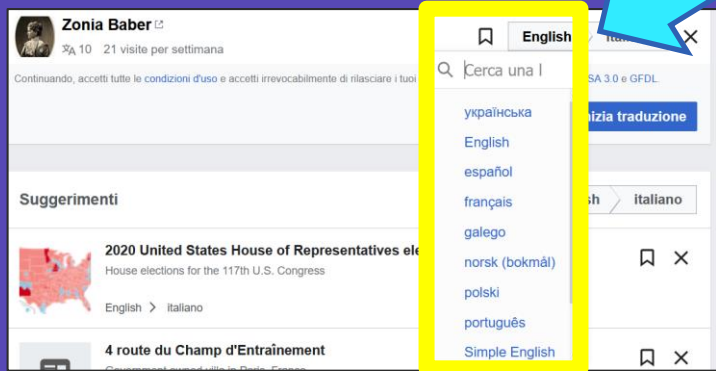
Zonia Baber

10 21 visite per settimana

English Ital

Continuando, accetti tutte le condizioni d'uso e accetti irrevocabilmente di rilasciare i tuoi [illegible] SA 3.0 e GFDL.

Cerca una l

українська

English

español

français

galego

norsk (bokmål)

polski

português

Simple English

nizia traduzione

Suggerimenti

sh italiano

2020 United States House of Representatives ele

House elections for the 117th U.S. Congress

English > italiano

4 route du Champ d'Entraînement

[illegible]